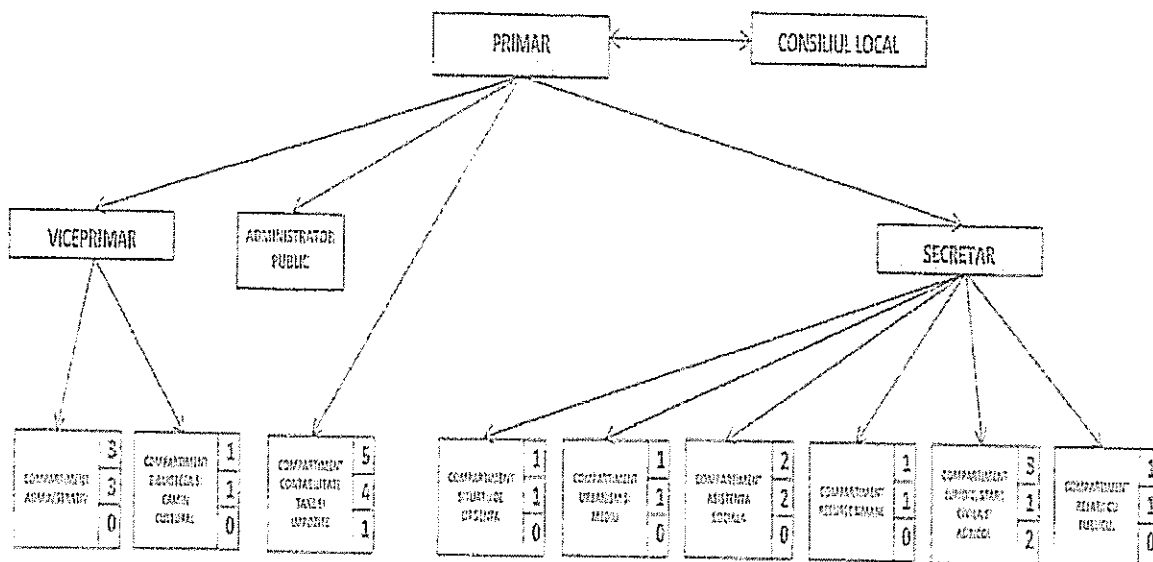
PRIMAR

CONSILIUL LOCAL

VICEPRIMAR

ADMINISTRATOR PUBLIC

SECRETAR

COMPARTIMENT ADMINISTRATIV
3
3
0

COMPARTIMENT BIBLIOTECĂ ȘI CĂMIN CULTURAL
1
1
0

COMPARTIMENT CONTABILITATE TAXE ȘI IMPOZITE
5
4
1

COMPARTIMENT SITUAȚII DE URGENȚĂ
1
1
0

COMPARTIMENT URBANISM ȘI MEDIU
1
1
0

COMPARTIMENT ASISTENȚĂ SOCIALĂ
2
2
0

COMPARTIMENT RESURSE UMANE
1
1
0

COMPARTIMENT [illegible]
3
1
2

COMPARTIMENT RELAȚII CU PUBLICUL
1
1
0